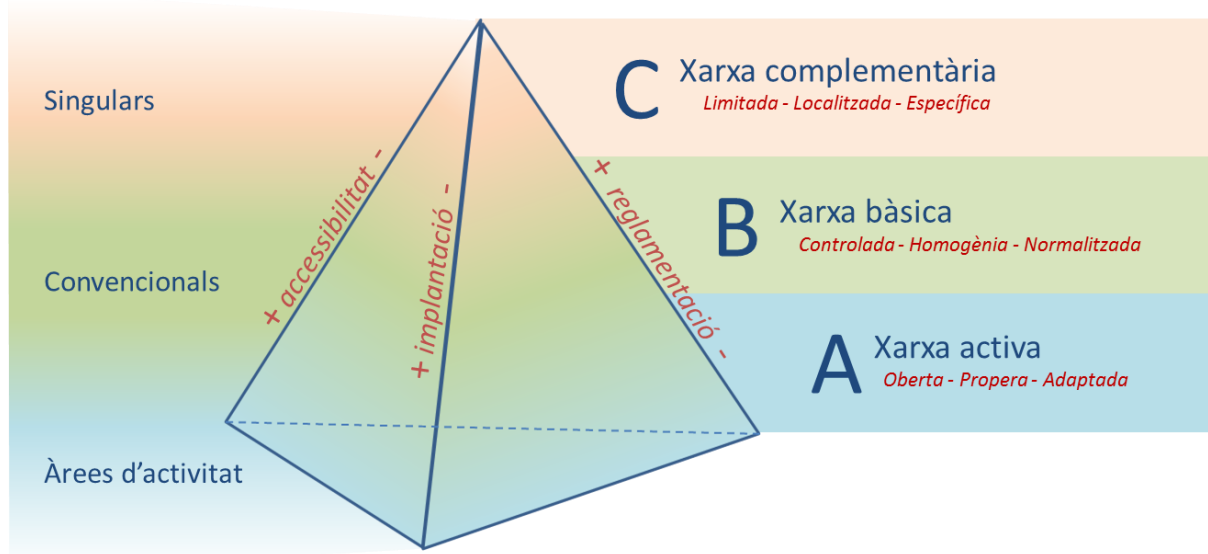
Singulars

Convencionals

Àrees d'activitat

+ accessibilitat –

+ implantació –

+ reglamentació –

C Xarxa complementària
Limitada - Localitzada - Específica

B Xarxa bàsica
Controlada - Homogènia - Normalitzada

A Xarxa activa
Oberta - Propera - Adaptada